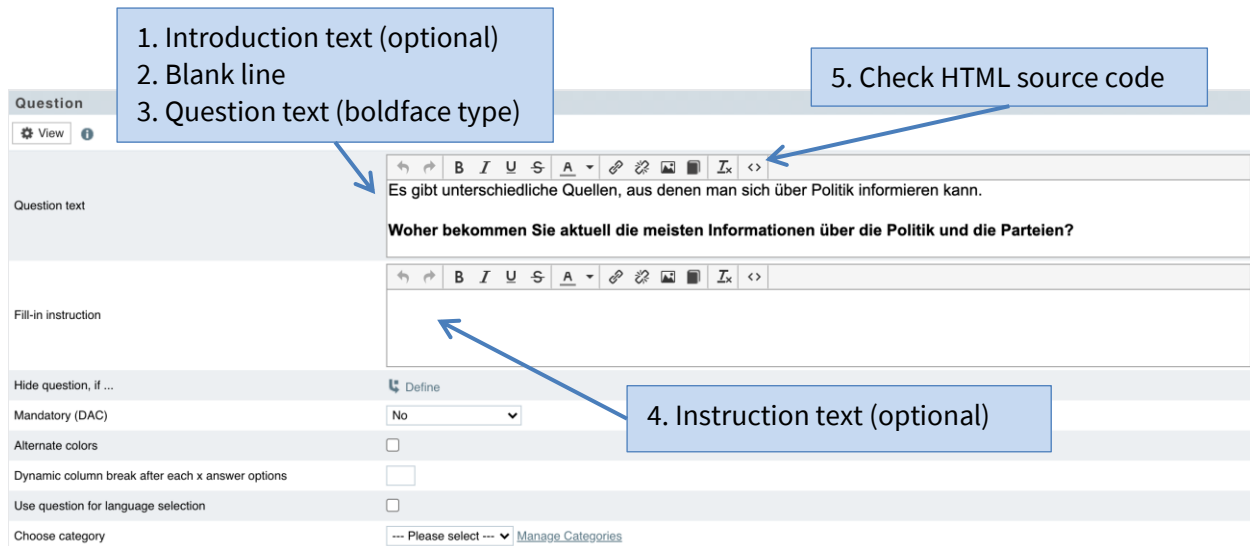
1. Introduction text (optional)
2. Blank line
3. Question text (boldface type)

5. Check HTML source code

Question

View

Question text

B I U S A <>

Es gibt unterschiedliche Quellen, aus denen man sich über Politik informieren kann.

**Woher bekommen Sie aktuell die meisten Informationen über die Politik und die Parteien?**

Fill-in instruction

B I U S A <>

Hide question, if ...

Define

Mandatory (DAC)

No

4. Instruction text (optional)

Alternate colors

Dynamic column break after each x answer options

Use question for language selection

Choose category

--- Please select ---

Manage Categories